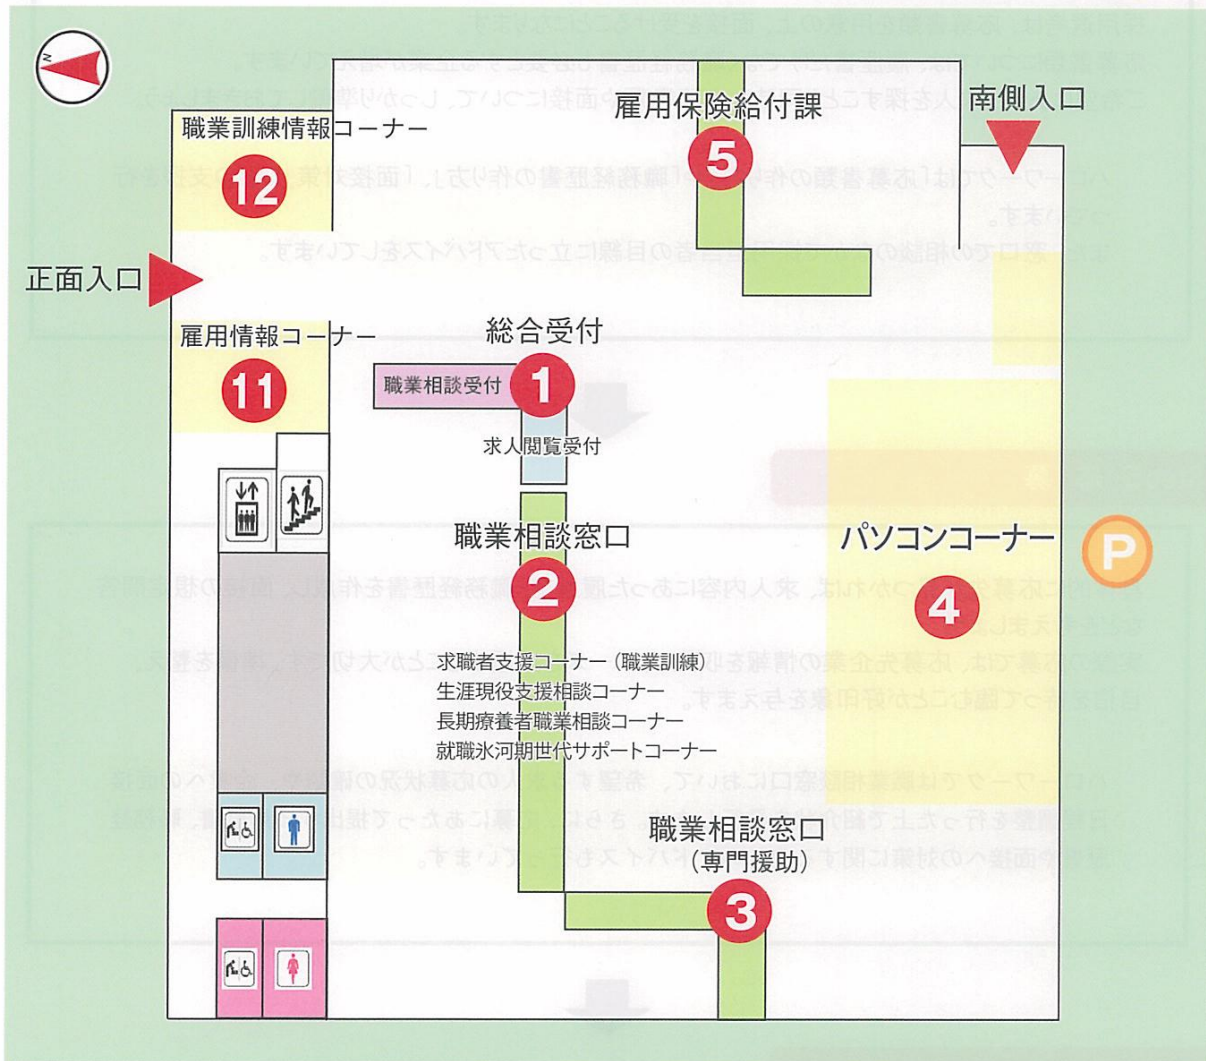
N

職業訓練情報コーナー
12

雇用保険給付課
5

南側入口

正面入口

総合受付

雇用情報コーナー
11

職業相談受付
1
求人閲覧受付

職業相談窓口
2

パソコンコーナー
4
P

求職者支援コーナー（職業訓練）
生涯現役支援相談コーナー
長期療養者職業相談コーナー
就職氷河期世代サポートコーナー

職業相談窓口
（専門援助）
3